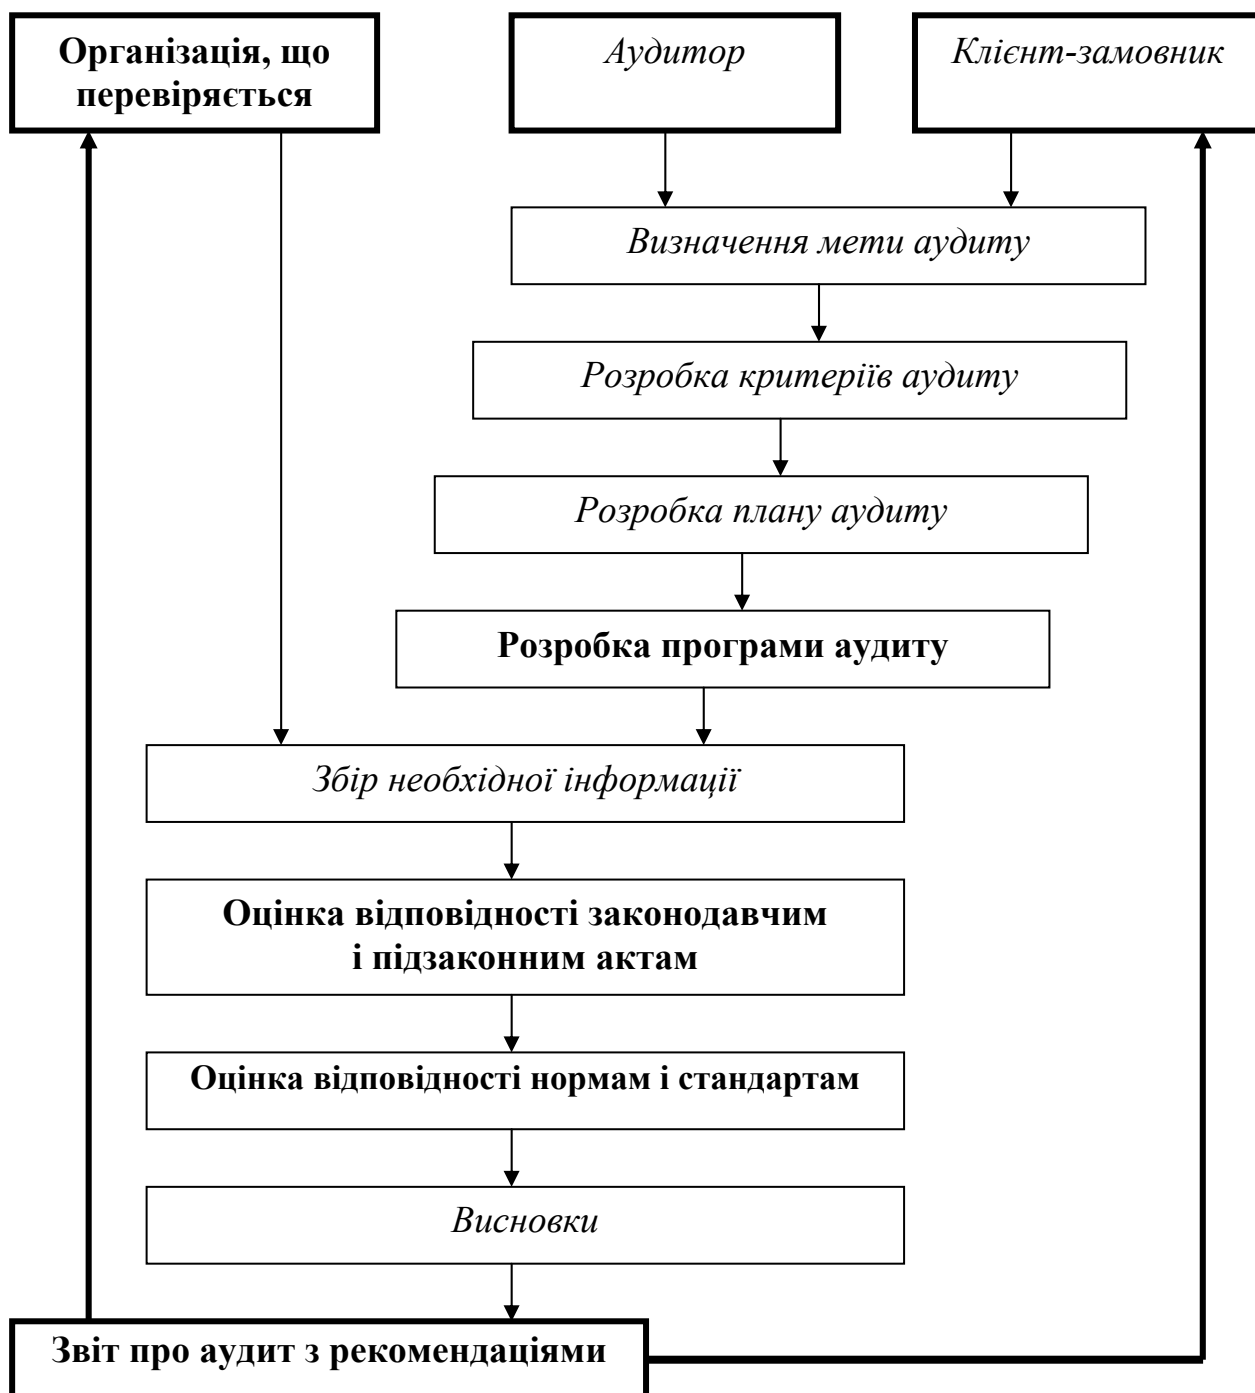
Організація, що перевіряється

Аудитор

Клієнт-замовник

Визначення мети аудиту

Розробка критеріїв аудиту

Розробка плану аудиту

Розробка програми аудиту

Збір необхідної інформації

Оцінка відповідності законодавчим і підзаконним актам

Оцінка відповідності нормам і стандартам

Висновки

Звіт про аудит з рекомендаціями